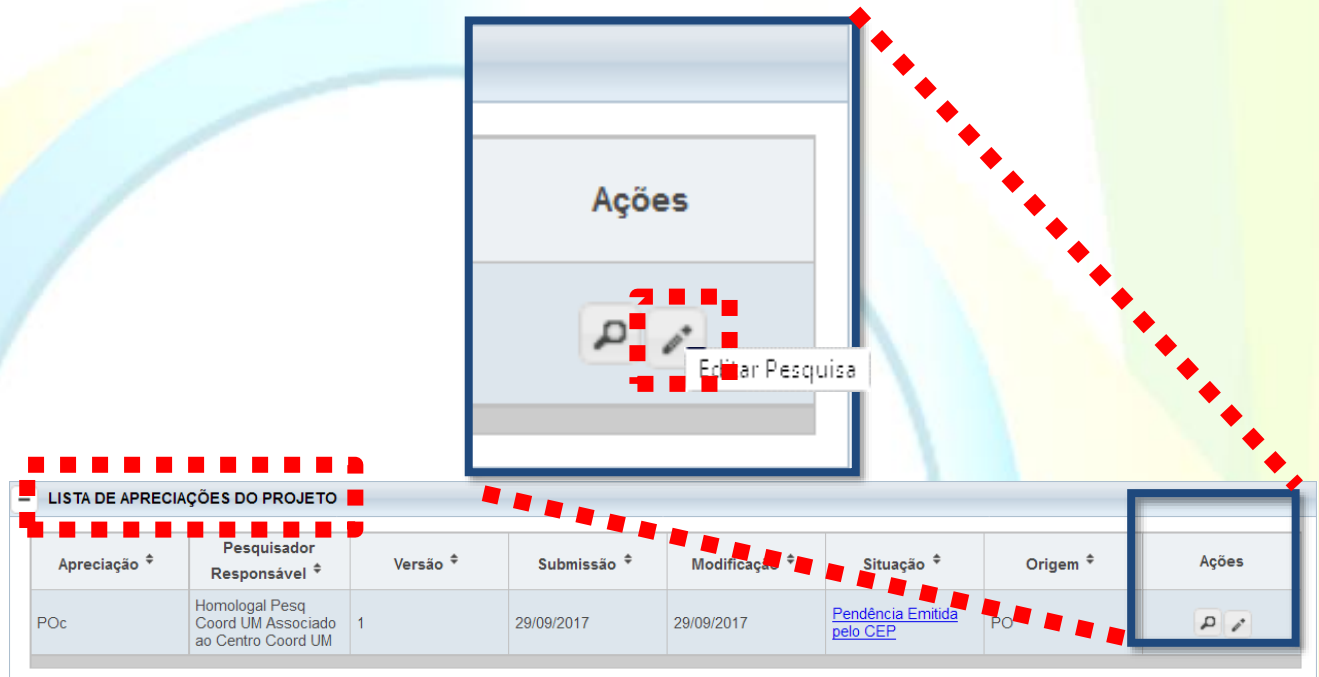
Ações

Editar Pesquisa

LISTA DE APRECIAÇÕES DO PROJETO

| Apreciação | Pesquisador Responsável | Versão | Submissão | Modificação | Situação | Origem | Ações |
|---|---|---|---|---|---|---|---|
| POc | Homologal Pesq Coord UM Associado ao Centro Coord UM | 1 | 29/09/2017 | 29/09/2017 | Pendência Emitida pelo CEP | PO | |